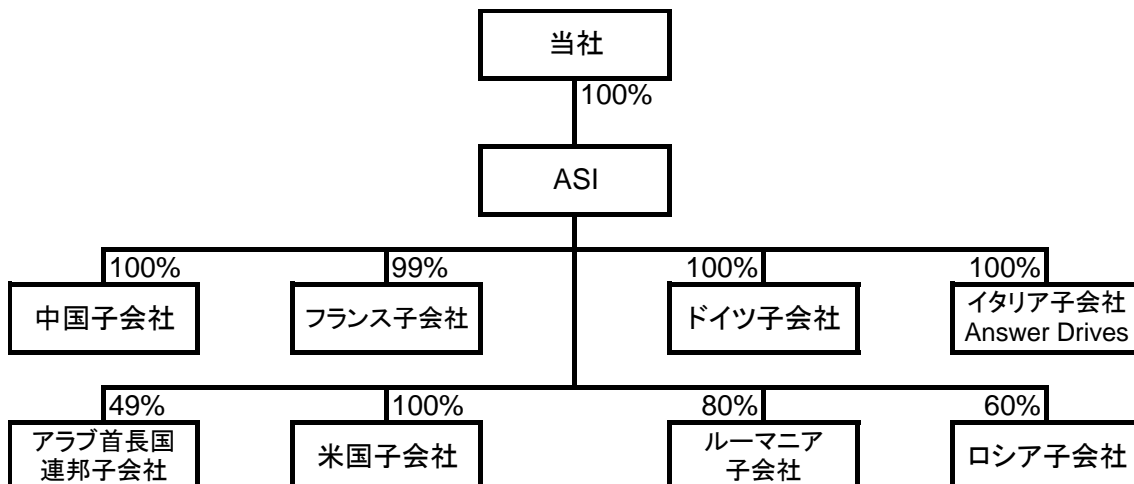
当社

100%

ASI

100%

中国子会社

99%

フランス子会社

100%

ドイツ子会社

100%

イタリア子会社 Answer Drives

49%

アラブ首長国 連邦子会社

100%

米国子会社

80%

ルーマニア 子会社

60%

ロシア子会社